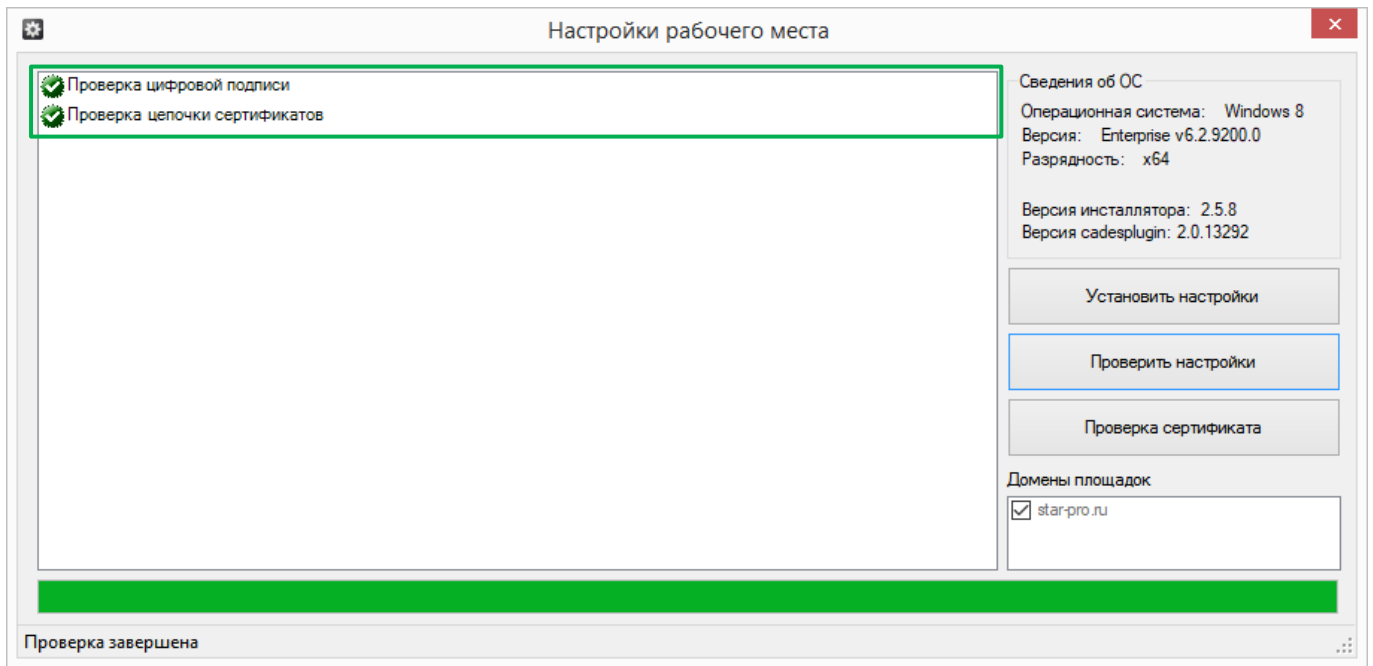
Настройки рабочего места

Проверка цифровой подписи
Проверка цепочки сертификатов

Сведения об ОС
Операционная система: Windows 8
Версия: Enterprise v6.2.9200.0
Разрядность: x64

Версия инсталлятора: 2.5.8
Версия cadesplugin: 2.0.13292

Установить настройки

Проверить настройки

Проверка сертификата

Домены площадок
star-pro.ru

Проверка завершена